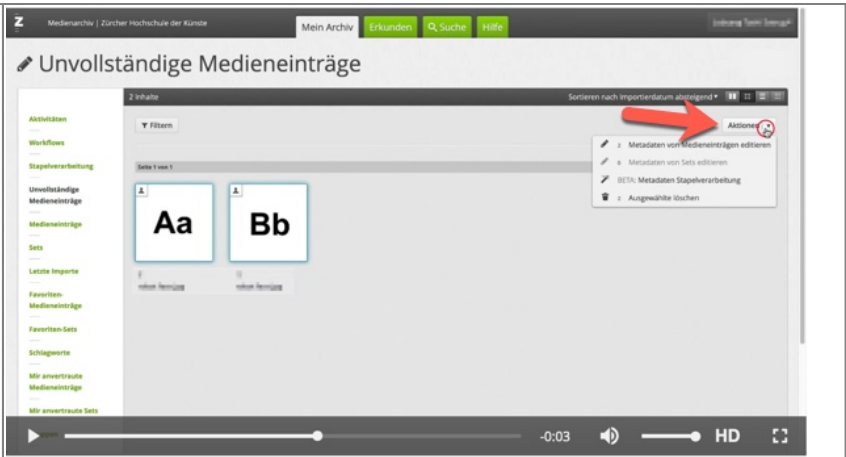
Z Medienarchiv | Zürcher Hochschule der Künste

Mein Archiv Erkunden Suche Hilfe

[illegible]

Unvollständige Medieneinträge

2 Inhalte

Sortieren nach Importierdatum absteigend

Aktivitäten

Workflows

Stapelverarbeitung

Unvollständige Medieneinträge

Medieneinträge

Sets

Letzte Importe

Favoriten-Medieneinträge

Favoriten-Sets

Schlagworte

Mir anvertraute Medieneinträge

Mir anvertraute Sets

Filtern

Aktionen

2 Metadaten von Medieneinträgen editieren

0 Metadaten von Sets editieren

BETA: Metadaten Stapelverarbeitung

2 Ausgewählte löschen

Seite 1 von 1

Aa

Bb

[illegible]

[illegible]

-0:03

HD